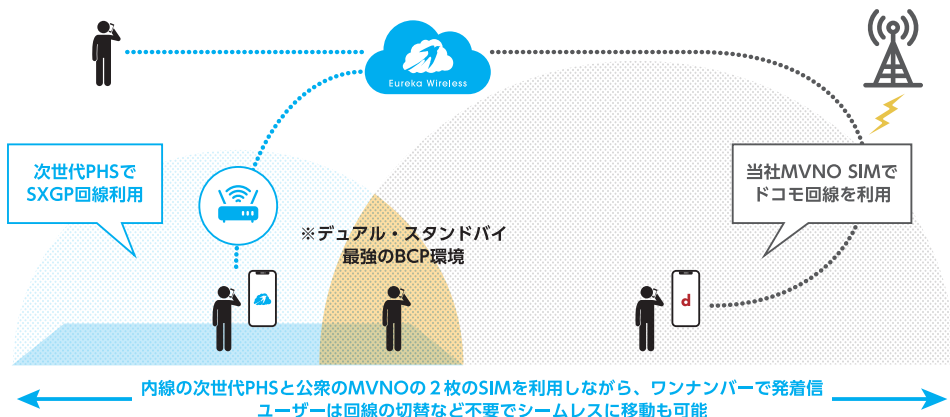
Eureka Wireless

次世代PHSで
SXGP回線利用

※デュアル・スタンドバイ
最強のBCP環境

当社MVNO SIMで
ドコモ回線を利用

d

内線の次世代PHSと公衆のMVNOの２枚のSIMを利用しながら、ワンナンバーで発着信
ユーザーは回線の切替など不要でシームレスに移動も可能